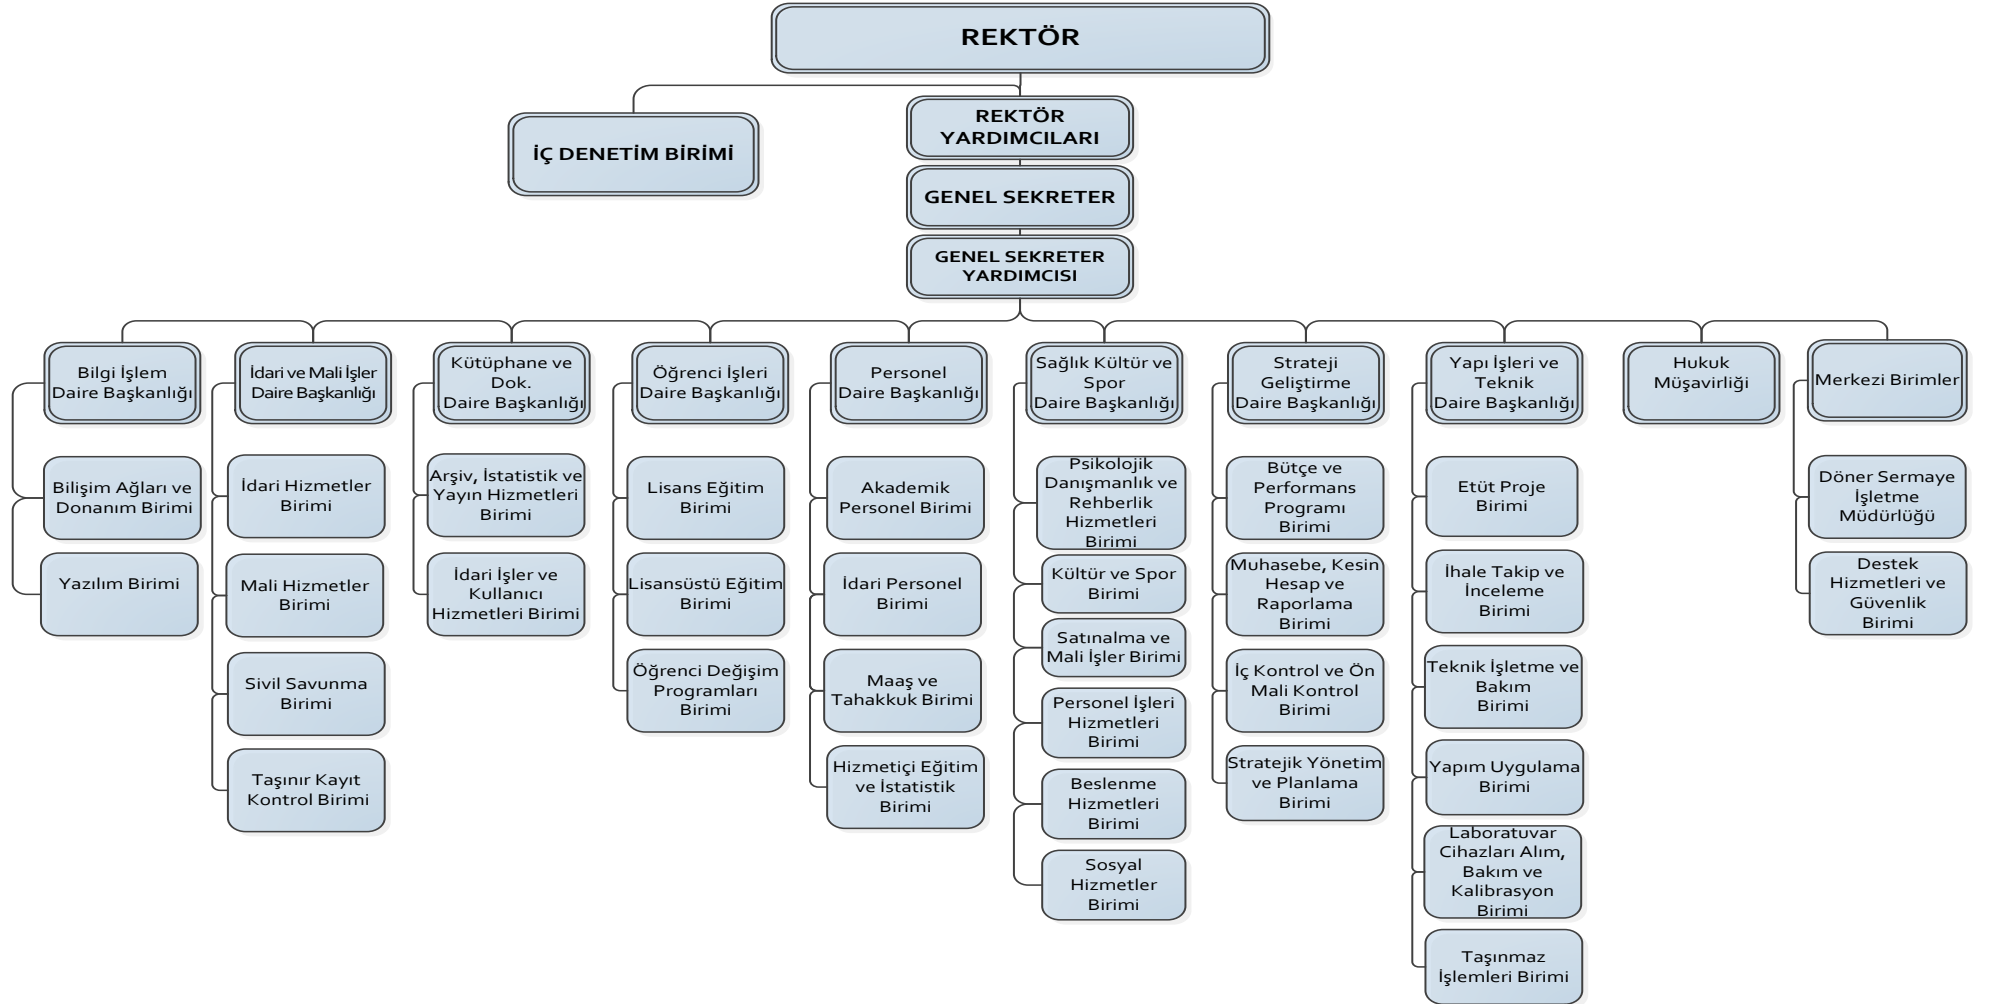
REKTÖR

İÇ DENETİM BİRİMİ

REKTÖR YARDIMCILARI

GENEL SEKRETER

GENEL SEKRETER YARDIMCISI

Bilgi İşlem Daire Başkanlığı

Bilişim Ağları ve Donanım Birimi

Yazılım Birimi

İdari ve Mali İşler Daire Başkanlığı

İdari Hizmetler Birimi

Mali Hizmetler Birimi

Sivil Savunma Birimi

Taşınır Kayıt Kontrol Birimi

Kütüphane ve Dok. Daire Başkanlığı

Arşiv, İstatistik ve Yayın Hizmetleri Birimi

İdari İşler ve Kullanıcı Hizmetleri Birimi

Öğrenci İşleri Daire Başkanlığı

Lisans Eğitim Birimi

Lisansüstü Eğitim Birimi

Öğrenci Değişim Programları Birimi

Personel Daire Başkanlığı

Akademik Personel Birimi

İdari Personel Birimi

Maaş ve Tahakkuk Birimi

Hizmetiçi Eğitim ve İstatistik Birimi

Sağlık Kültür ve Spor Daire Başkanlığı

Psikolojik Danışmanlık ve Rehberlik Hizmetleri Birimi

Kültür ve Spor Birimi

Satınalma ve Mali İşler Birimi

Personel İşleri Hizmetleri Birimi

Beslenme Hizmetleri Birimi

Sosyal Hizmetler Birimi

Strateji Geliştirme Daire Başkanlığı

Bütçe ve Performans Programı Birimi

Muhasebe, Kesin Hesap ve Raporlama Birimi

İç Kontrol ve Ön Mali Kontrol Birimi

Stratejik Yönetim ve Planlama Birimi

Yapı İşleri ve Teknik Daire Başkanlığı

Etüt Proje Birimi

İhale Takip ve İnceleme Birimi

Teknik İşletme ve Bakım Birimi

Yapım Uygulama Birimi

Laboratuvar Cihazları Alım, Bakım ve Kalibrasyon Birimi

Taşınmaz İşlemleri Birimi

Hukuk Müşavirliği

Merkezi Birimler

Döner Sermaye İşletme Müdürlüğü

Destek Hizmetleri ve Güvenlik Birimi